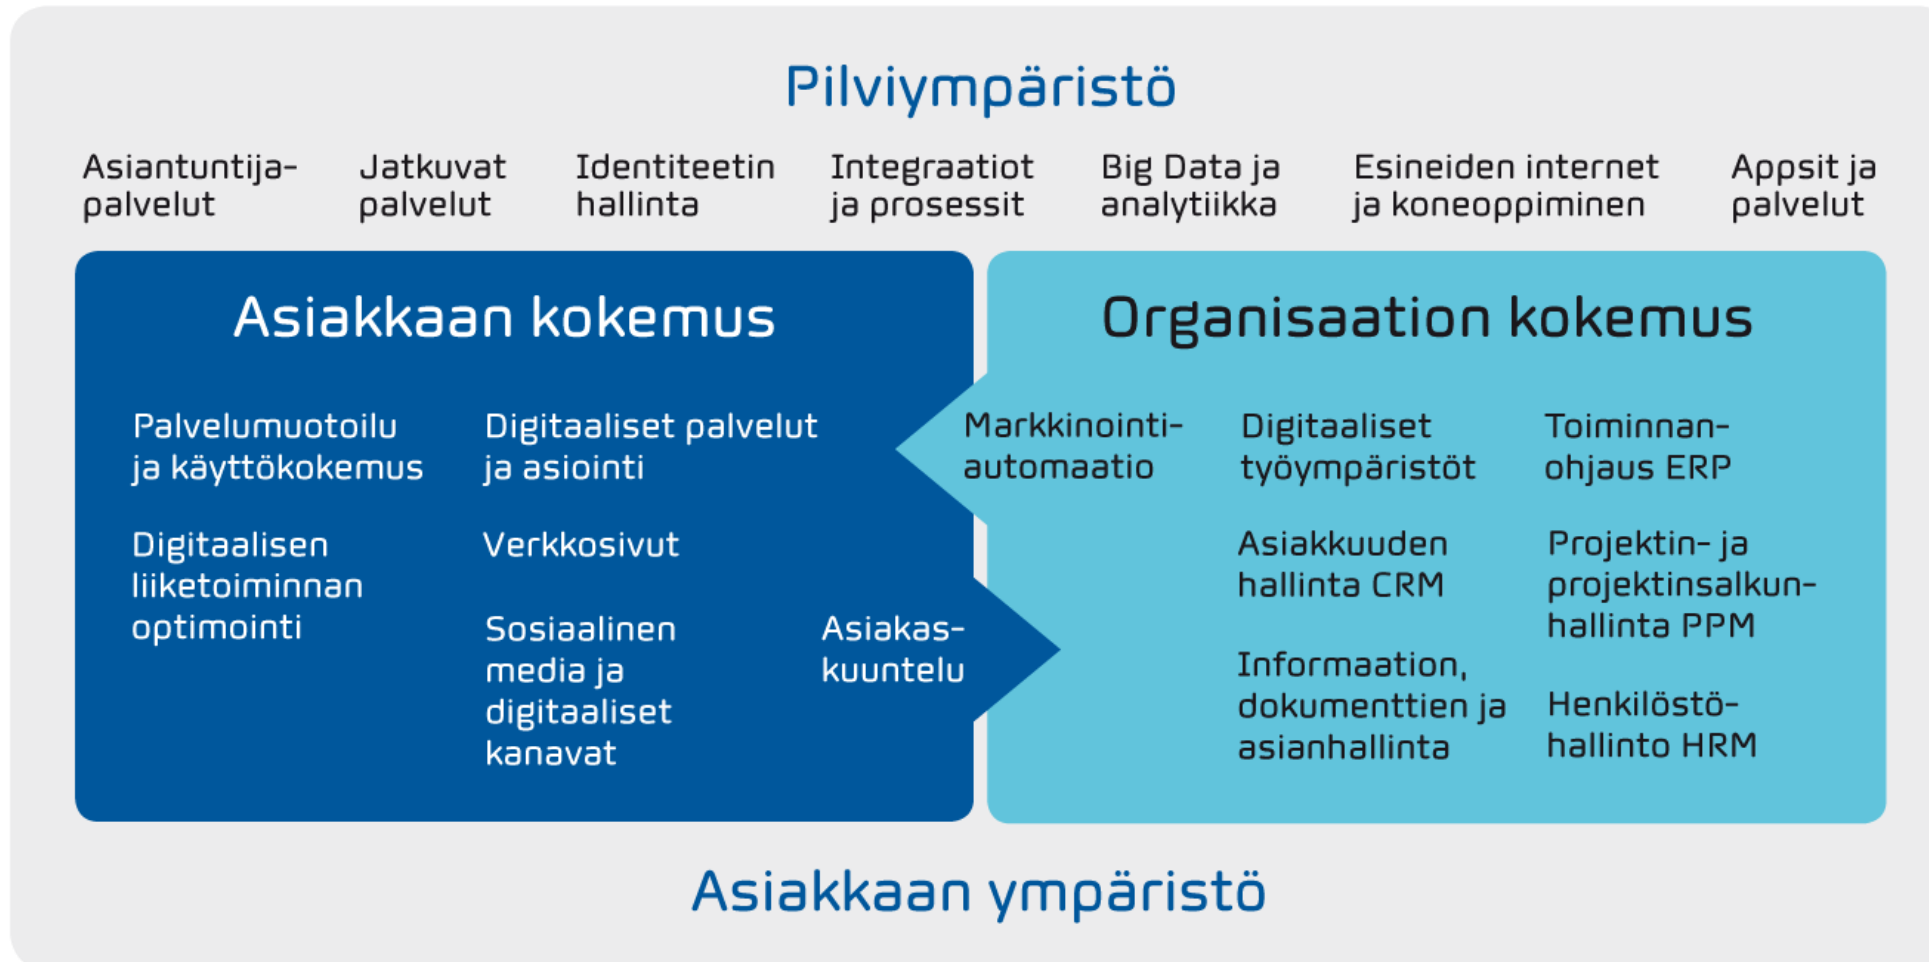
Pilviympäristö

Asiantuntijapalvelut

Jatkuvat palvelut

Identiteetin hallinta

Integraatiot ja prosessit

Big Data ja analytiikka

Esineiden internet ja koneoppiminen

Appsit ja palvelut

Asiakkaan kokemus

Palvelumuotoilu ja käyttökokemus

Digitaaliset palvelut ja asiointi

Digitaalisen liiketoiminnan optimointi

Verkkosivut

Sosiaalinen media ja digitaaliset kanavat

Asiakaskuuntelu

Organisaation kokemus

Markkinointiautomaatio

Digitaaliset työympäristöt

Toiminnanohjaus ERP

Asiakkuuden hallinta CRM

Projektin- ja projektinsalkunhallinta PPM

Informaation, dokumenttien ja asianhallinta

Henkilöstöhallinto HRM

Asiakkaan ympäristö